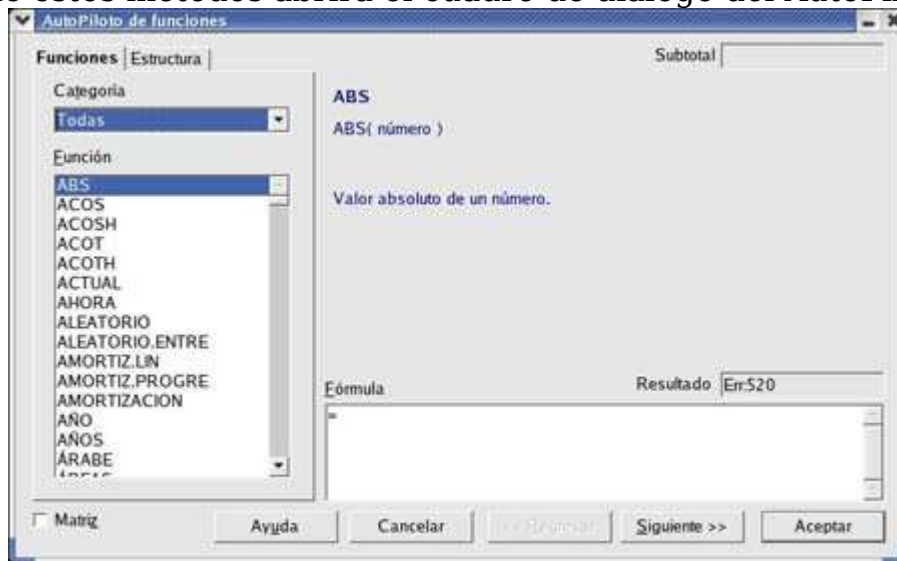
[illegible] estos métodos abrirá el cuadro de diálogo del AutoPi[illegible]

AutoPiloto de funciones

Funciones | Estructura

Subtotal

Categoría

Todas

Función

ABS
ACOS
ACOSH
ACOT
ACOTH
ACTUAL
AHORA
ALEATORIO
ALEATORIO.ENTRE
AMORTIZ.LIN
AMORTIZ.PROGRE
AMORTIZACION
AÑO
AÑOS
ÁRABE

ABS

ABS( número )

Valor absoluto de un número.

Fórmula

Resultado Err:520

=

Matriz

Ayuda

Cancelar

<< Regresar

Siguiente >>

Aceptar